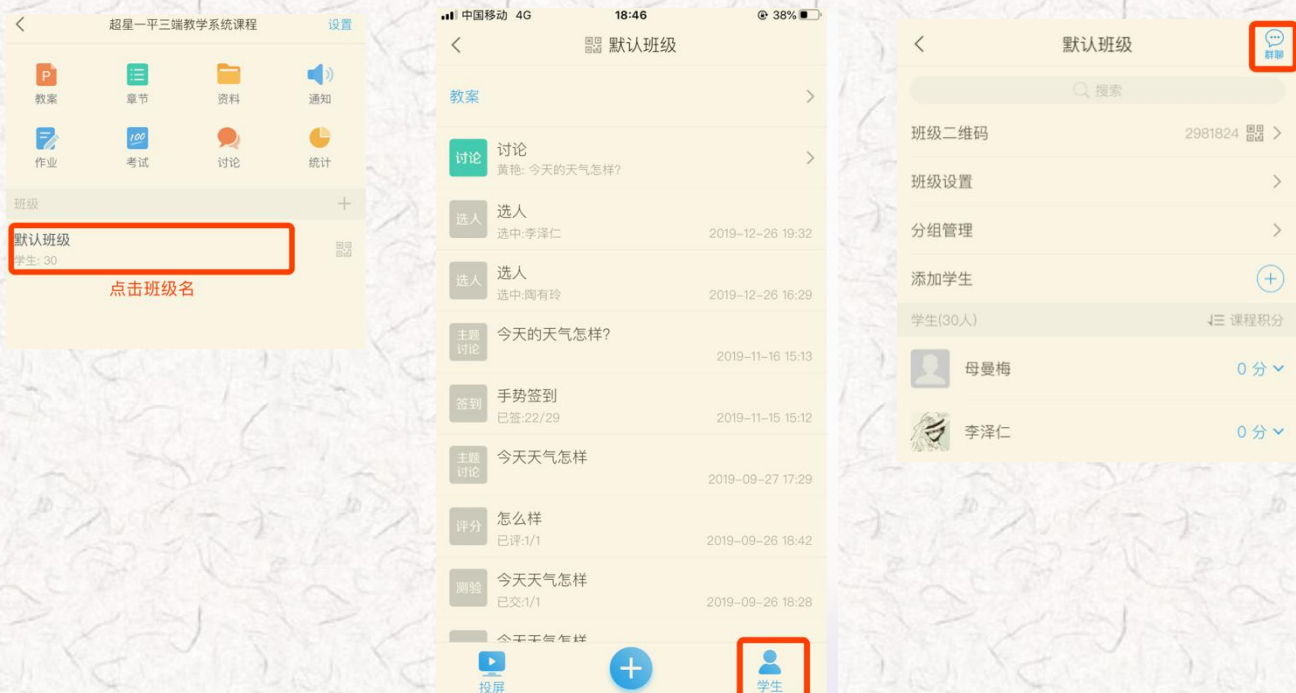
超星一平三端教学系统课程
设置

P
教案
章节
资料
通知
作业
100
考试
讨论
统计

班级
+
默认班级
学生: 30
点击班级名

中国移动 4G
18:46
38%

默认班级

教案

讨论
讨论
黄艳: 今天的天气怎样?

选人
选人
选中:李泽仁
2019-12-26 19:32

选人
选人
选中:陶有玲
2019-12-26 16:29

主题讨论
今天的天气怎样?
2019-11-16 15:13

签到
手势签到
已签:22/29
2019-11-15 15:12

主题讨论
今天天气怎样
2019-09-27 17:29

评分
怎么样
已评:1/1
2019-09-26 18:42

测验
今天天气怎样
已交:1/1
2019-09-26 18:28

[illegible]

投屏
+
学生

默认班级
群聊
搜索
班级二维码
2981824
班级设置
分组管理
添加学生
+
学生(30人)
课程积分
母曼梅
0 分
李泽仁
0 分